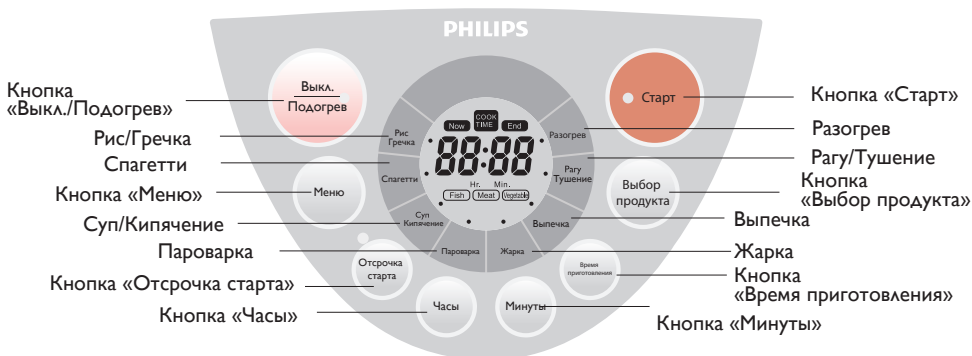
PHILIPS

Кнопка «Выкл./Подогрев»

Выкл.
Подогрев

Рис/Гречка

Спагетти

Кнопка «Меню»

Суп/Кипячение

Пароварка

Кнопка «Отсрочка старта»

Кнопка «Часы»

Меню

Отсрочка старта

Часы

Минуты

Рис
Гречка

Спагетти

Суп
Кипячение

Пароварка

Жарка

Выпечка

Рагу
Тушение

Разогрев

Now
COOK TIME
End

88:88

Hr. Min.
Fish Meat Vegetable

Старт

Выбор продукта

Время приготовления

Кнопка «Старт»

Разогрев

Рагу/Тушение

Кнопка «Выбор продукта»

Выпечка

Жарка

Кнопка «Время приготовления»

Кнопка «Минуты»